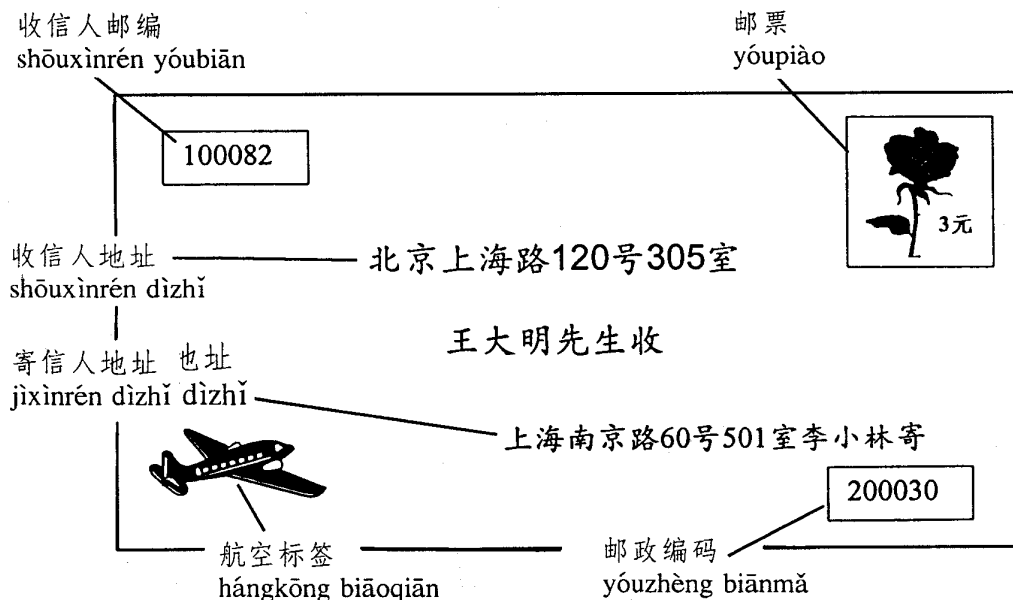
收信人邮编
shōuxìnrén yóubiān

邮票
yóupiào

100082

3元

收信人地址
shōuxìnrén dìzhǐ

北京上海路120号305室

王大明先生收

寄信人地址 也址
jìxìnrén dìzhǐ dìzhǐ

上海南京路60号501室李小林寄

200030

航空标签
hángkōng biāoqiān

邮政编码
yóuzhèng biānmǎ